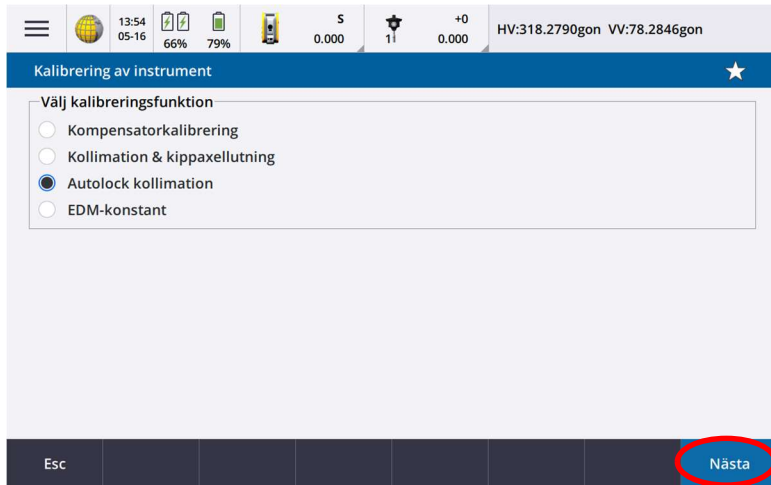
13:54
05-16

66% 79%

S
0.000

1

+0
0.000

HV:318.2790gon VV:78.2846gon

Kalibrering av instrument

Välj kalibreringsfunktion

Kompensatorkalibrering

Kollimation & kippaxellutning

Autolock kollimation

EDM-konstant

Esc

Nästa